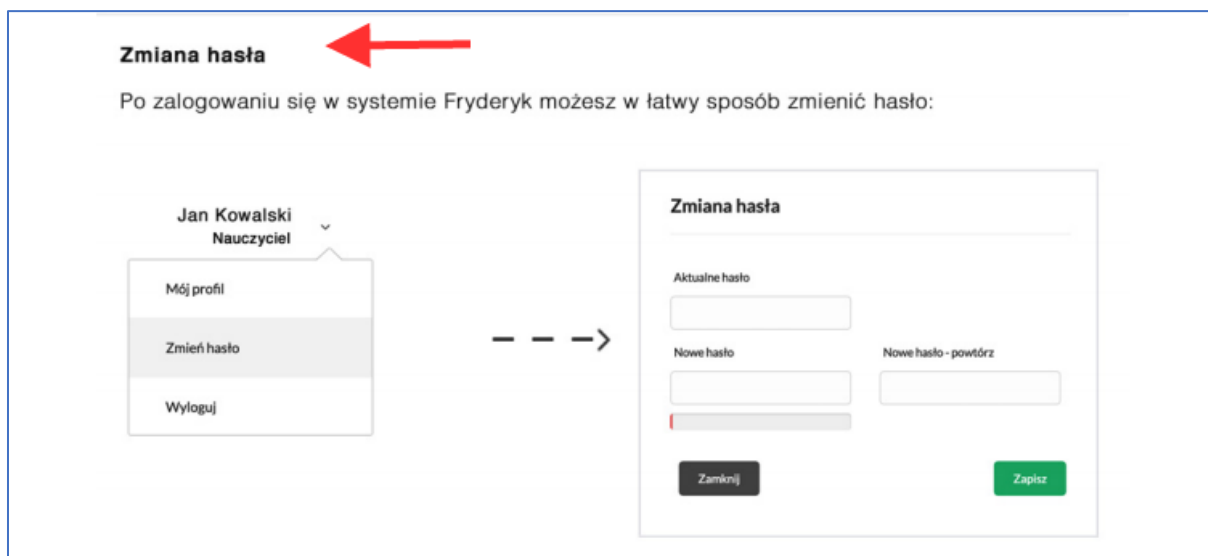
**Zmiana hasła**

Po zalogowaniu się w systemie Fryderyk możesz w łatwy sposób zmienić hasło:

Jan Kowalski
Nauczyciel

Mój profil

Zmień hasło

Wyloguj

Zmiana hasła

Aktualne hasło

Nowe hasło

Nowe hasło - powtórz

Zamknij

Zapisz